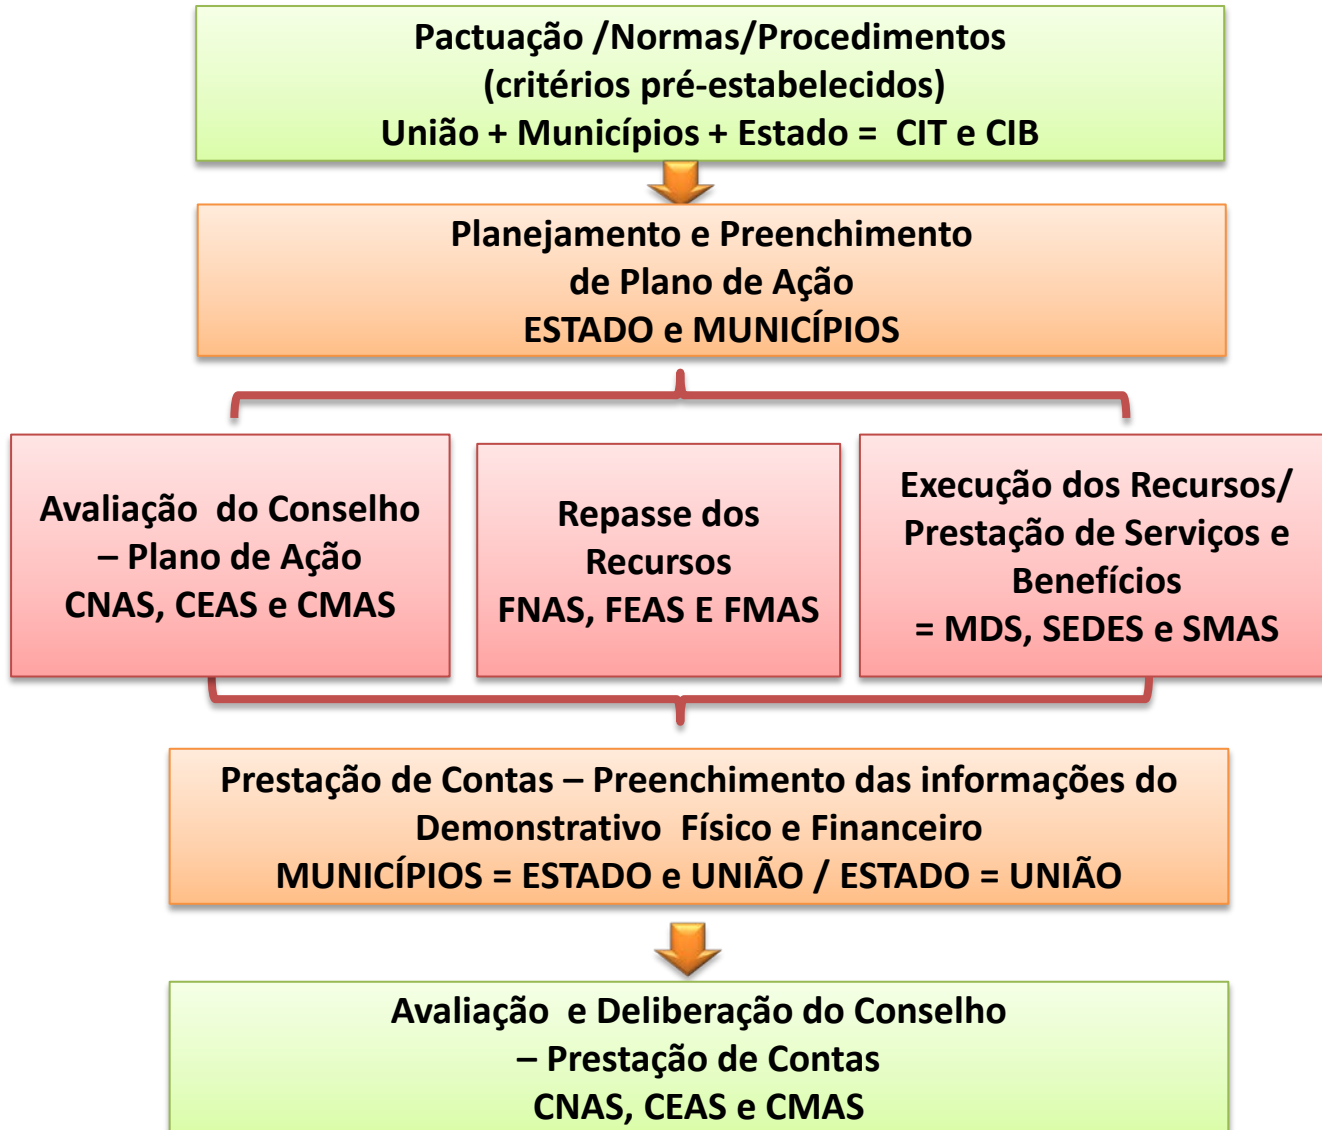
Pactuação /Normas/Procedimentos
(critérios pré-estabelecidos)
União + Municípios + Estado = CIT e CIB

Planejamento e Preenchimento
de Plano de Ação
ESTADO e MUNICÍPIOS

Avaliação do Conselho
– Plano de Ação
CNAS, CEAS e CMAS

Repasse dos
Recursos
FNAS, FEAS E FMAS

Execução dos Recursos/
Prestação de Serviços e
Benefícios
= MDS, SEDES e SMAS

Prestação de Contas – Preenchimento das informações do
Demonstrativo Físico e Financeiro
MUNICÍPIOS = ESTADO e UNIÃO / ESTADO = UNIÃO

Avaliação e Deliberação do Conselho
– Prestação de Contas
CNAS, CEAS e CMAS